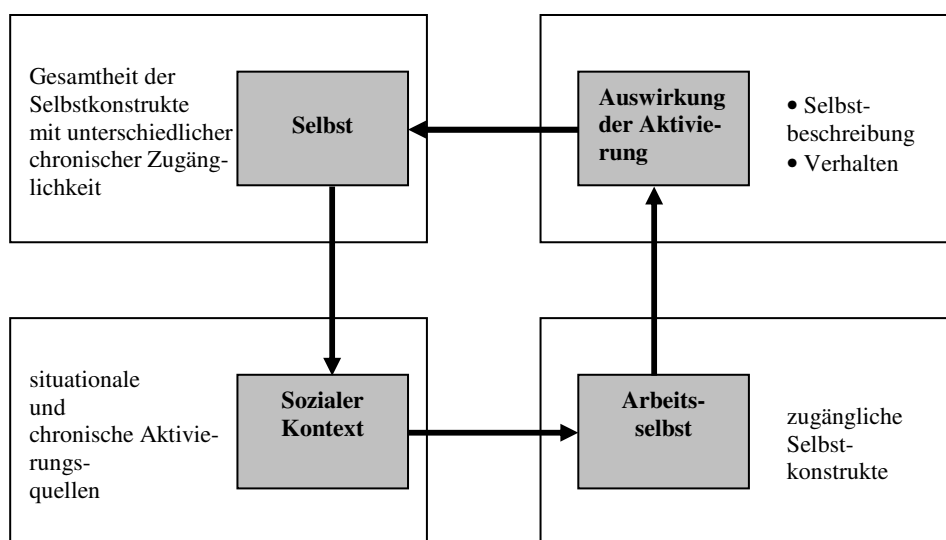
Gesamtheit der Selbstkonstrukte mit unterschiedlicher chronischer Zugänglichkeit

Selbst

Auswirkung der Aktivierung

• Selbstbeschreibung
• Verhalten

situationale und chronische Aktivierungsquellen

Sozialer Kontext

Arbeitsselbst

zugängliche Selbstkonstrukte